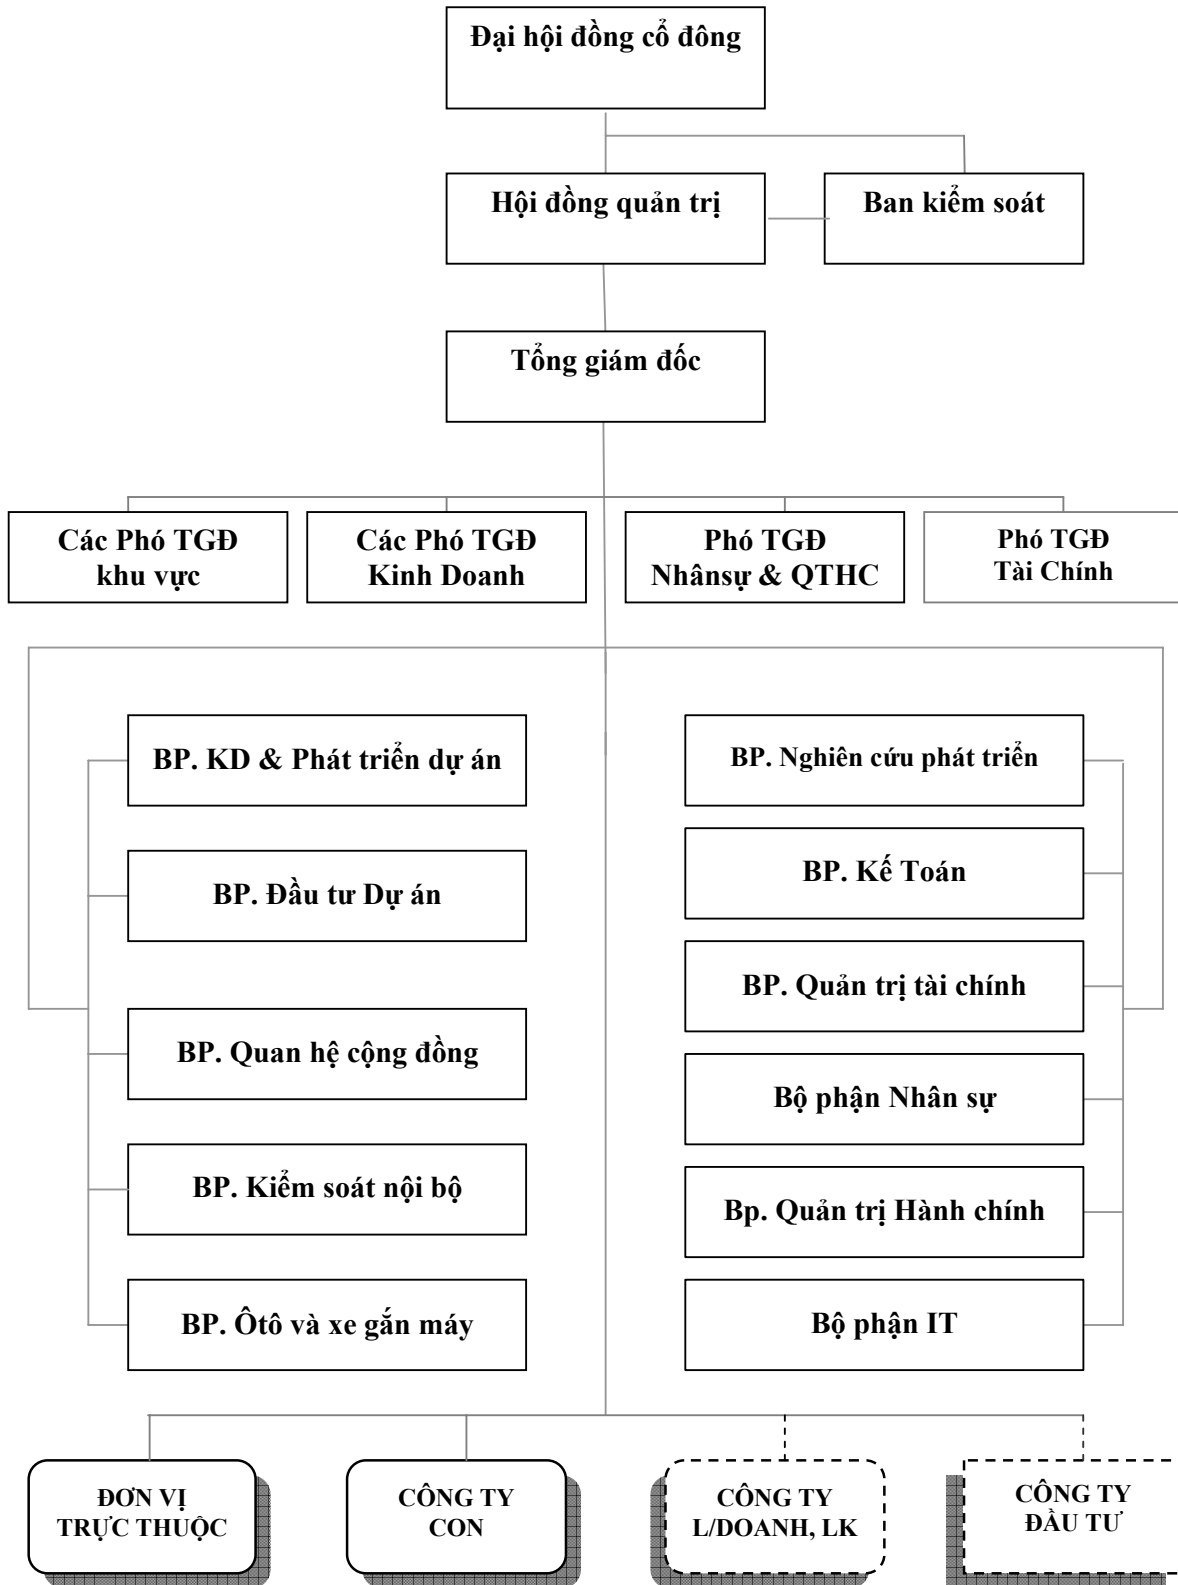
Đại hội đồng cổ đông

Hội đồng quản trị

Ban kiểm soát

Tổng giám đốc

Các Phó TGĐ khu vực

Các Phó TGĐ Kinh Doanh

Phó TGĐ Nhânsự & QTHC

Phó TGĐ Tài Chính

BP. KD & Phát triển dự án

BP. Đầu tư Dự án

BP. Quan hệ cộng đồng

BP. Kiểm soát nội bộ

BP. Ôtô và xe gắn máy

BP. Nghiên cứu phát triển

BP. Kế Toán

BP. Quản trị tài chính

Bộ phận Nhân sự

Bp. Quản trị Hành chính

Bộ phận IT

ĐƠN VỊ TRỰC THUỘC

CÔNG TY CON

CÔNG TY L/DOANH, LK

CÔNG TY ĐẦU TƯ